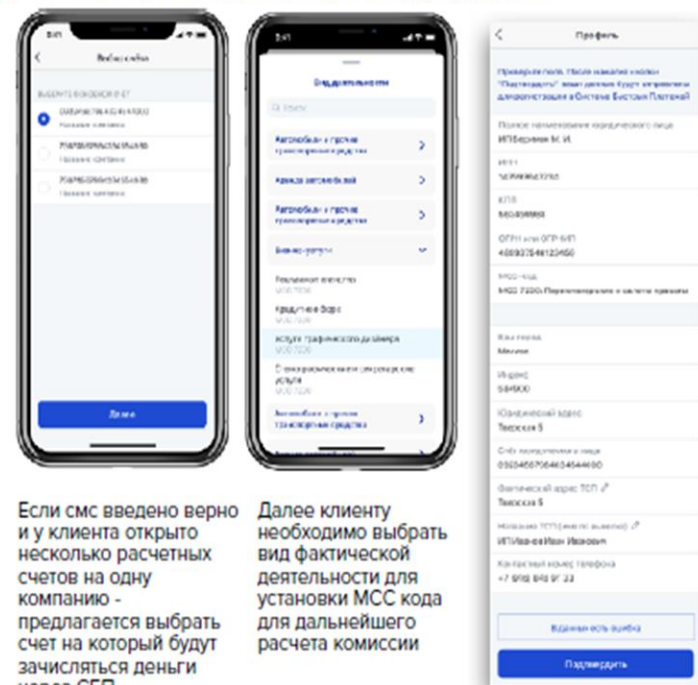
Выбор счёта

Далее

Вид деятельности

Поиск

Бизнес-услуги

Если смс введено верно и у клиента открыто несколько расчетных счетов на одну компанию - предлагается выбрать счет на который будут зачисляться деньги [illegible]

Далее клиенту необходимо выбрать вид фактической деятельности для установки МСС кода для дальнейшего расчета комиссии

Профиль

Проверьте поля. После нажатия кнопки "Подтвердить" ваши данные будут направлены для регистрации в Системе Быстрых Платежей

Полное наименование юридического лица

ИНН

КПП

ОГРН или ОГРНИП

МСС-код

Регион

Индекс

Юридический адрес

Фактический адрес ТСП

Название ТСП

Контактный номер телефона

Подтвердить